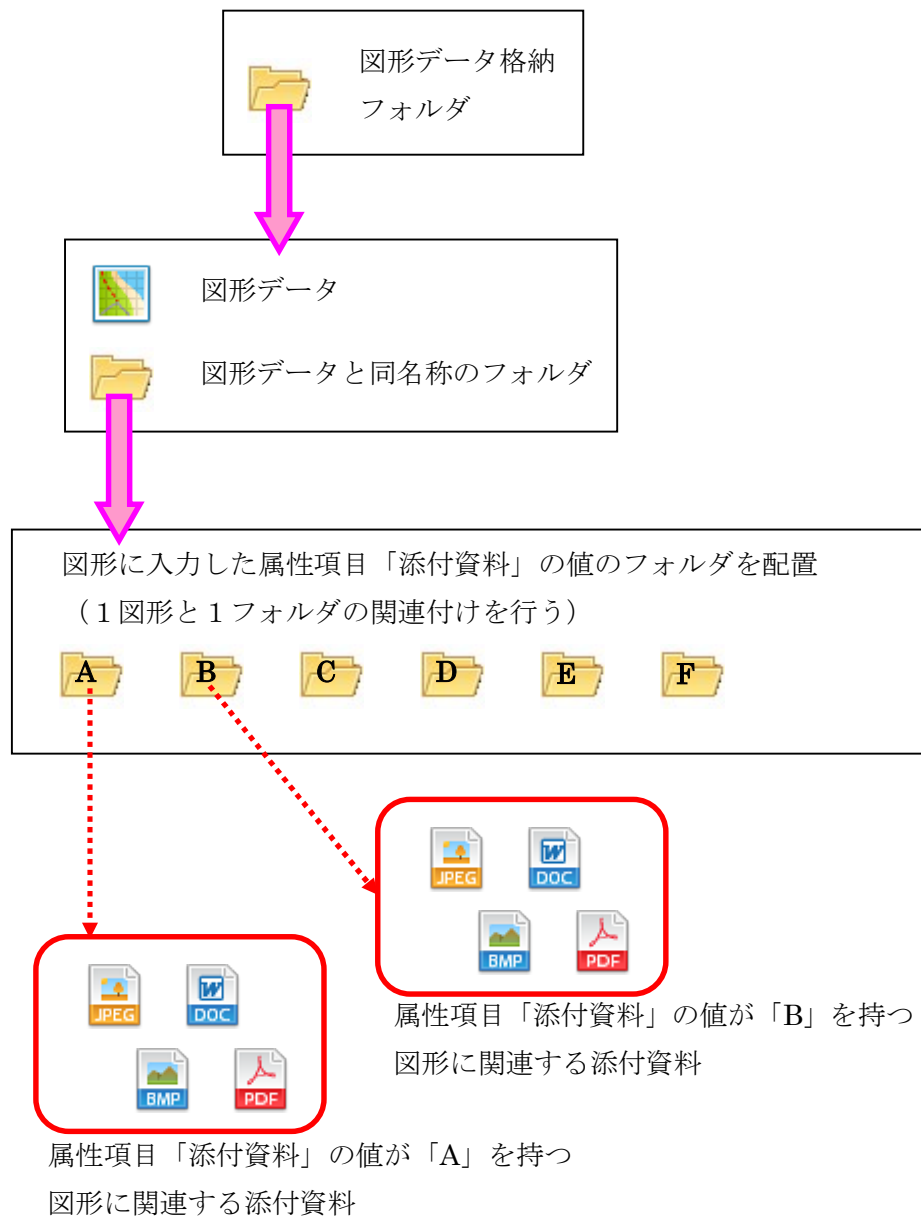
図形データ格納
フォルダ

図形データ

図形データと同名称のフォルダ

図形に入力した属性項目「添付資料」の値のフォルダを配置
（１図形と１フォルダの関連付けを行う）

A B C D E F

JPEG DOC
BMP PDF

属性項目「添付資料」の値が「B」を持つ
図形に関連する添付資料

JPEG DOC
BMP PDF

属性項目「添付資料」の値が「A」を持つ
図形に関連する添付資料